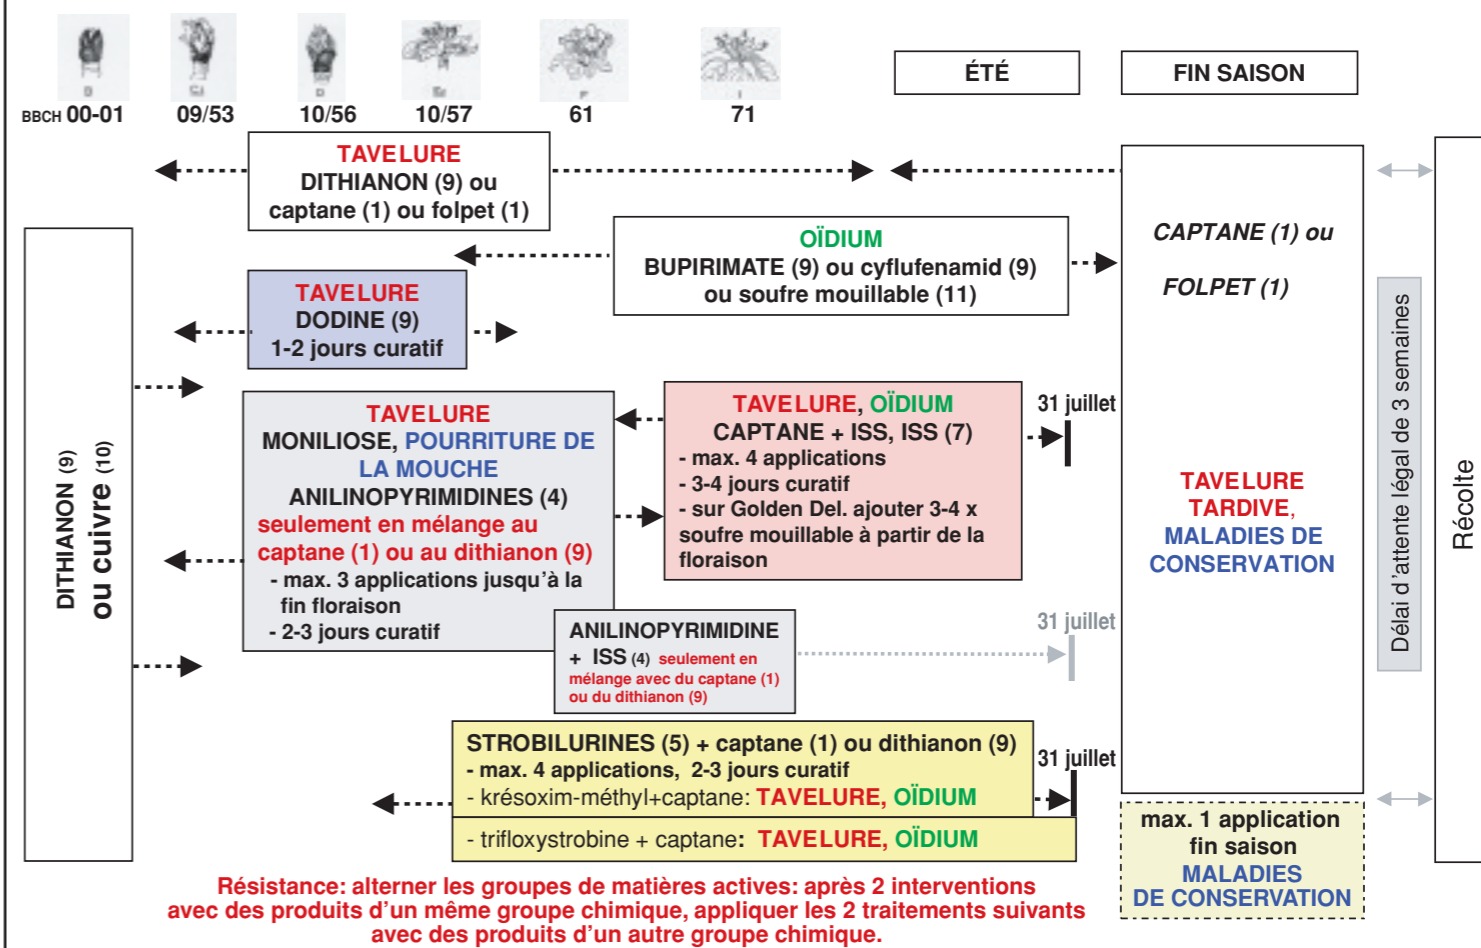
BBCH 00-01 09/53 10/56 10/57 61 71

ÉTÉ

FIN SAISON

TAVELURE
DITHIANON (9) ou captane (1) ou folpet (1)

OÏDIUM
BUPIRIMATE (9) ou cyflufenamid (9) ou soufre mouillable (11)

CAPTANE (1) ou

FOLPET (1)

TAVELURE
DODINE (9)
1-2 jours curatif

DITHIANON (9)
ou cuivre (10)

TAVELURE
MONILIOSE, POURRITURE DE LA MOUCHE
ANILINOPYRIMIDINES (4)
seulement en mélange au captane (1) ou au dithianon (9)
- max. 3 applications jusqu'à la fin floraison
- 2-3 jours curatif

TAVELURE, OÏDIUM
CAPTANE + ISS, ISS (7)
- max. 4 applications
- 3-4 jours curatif
- sur Golden Del. ajouter 3-4 x soufre mouillable à partir de la floraison

31 juillet

TAVELURE TARDIVE, MALADIES DE CONSERVATION

Délai d'attente légal de 3 semaines

Récolte

ANILINOPYRIMIDINE
+ ISS (4) seulement en mélange avec du captane (1) ou du dithianon (9)

31 juillet

STROBILURINES (5) + captane (1) ou dithianon (9)
- max. 4 applications, 2-3 jours curatif
- krésoxim-méthyl+captane: TAVELURE, OÏDIUM

31 juillet

- trifloxystrobine + captane: TAVELURE, OÏDIUM

max. 1 application fin saison
MALADIES DE CONSERVATION

Résistance: alterner les groupes de matières actives: après 2 interventions avec des produits d'un même groupe chimique, appliquer les 2 traitements suivants avec des produits d'un autre groupe chimique.